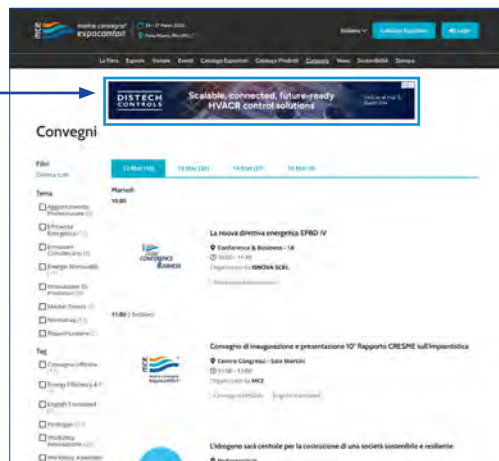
mostra convegno expocomfort

Italiano

Catalogo Espositori

Login

La Fiera Esporre Visitare Eventi Catalogo Espositori Catalogo Prodotti Convegni News Sostenibilità Dintorni

DISTECH CONTROLS

Scalable, connected, future-ready HVACR control solutions

Convegni

Filtri

Cancella tutti

Tema

Apprendimento Professionale

Efficienza Energetica

Emissioni Climalteranti

Energie Rinnovabili

Innovazione Di Prodotto

Market Trends

Normativa

Riqualificazione

Tag

Convegno Ufficiale

Energy Efficiency 4.0

English Translated

Hydrogen

Workshop Associazioni

Workshop Aziende

12 Mar

13 Mar

14 Mar

15 Mar

Martedì

10:00

La nuova direttiva energetica EPBD IV

Conference & Business - 1A

10:00 - 11:00

Organizzato da ISNOVA SCRL

11:00

Convegno di inaugurazione e presentazione 10° Rapporto CRESME sull'impiantistica

Centro Congressi - Sala Martini

11:00 - 13:00

Organizzato da MCE

L'idrogeno sarà centrale per la costruzione di una società sostenibile e resiliente